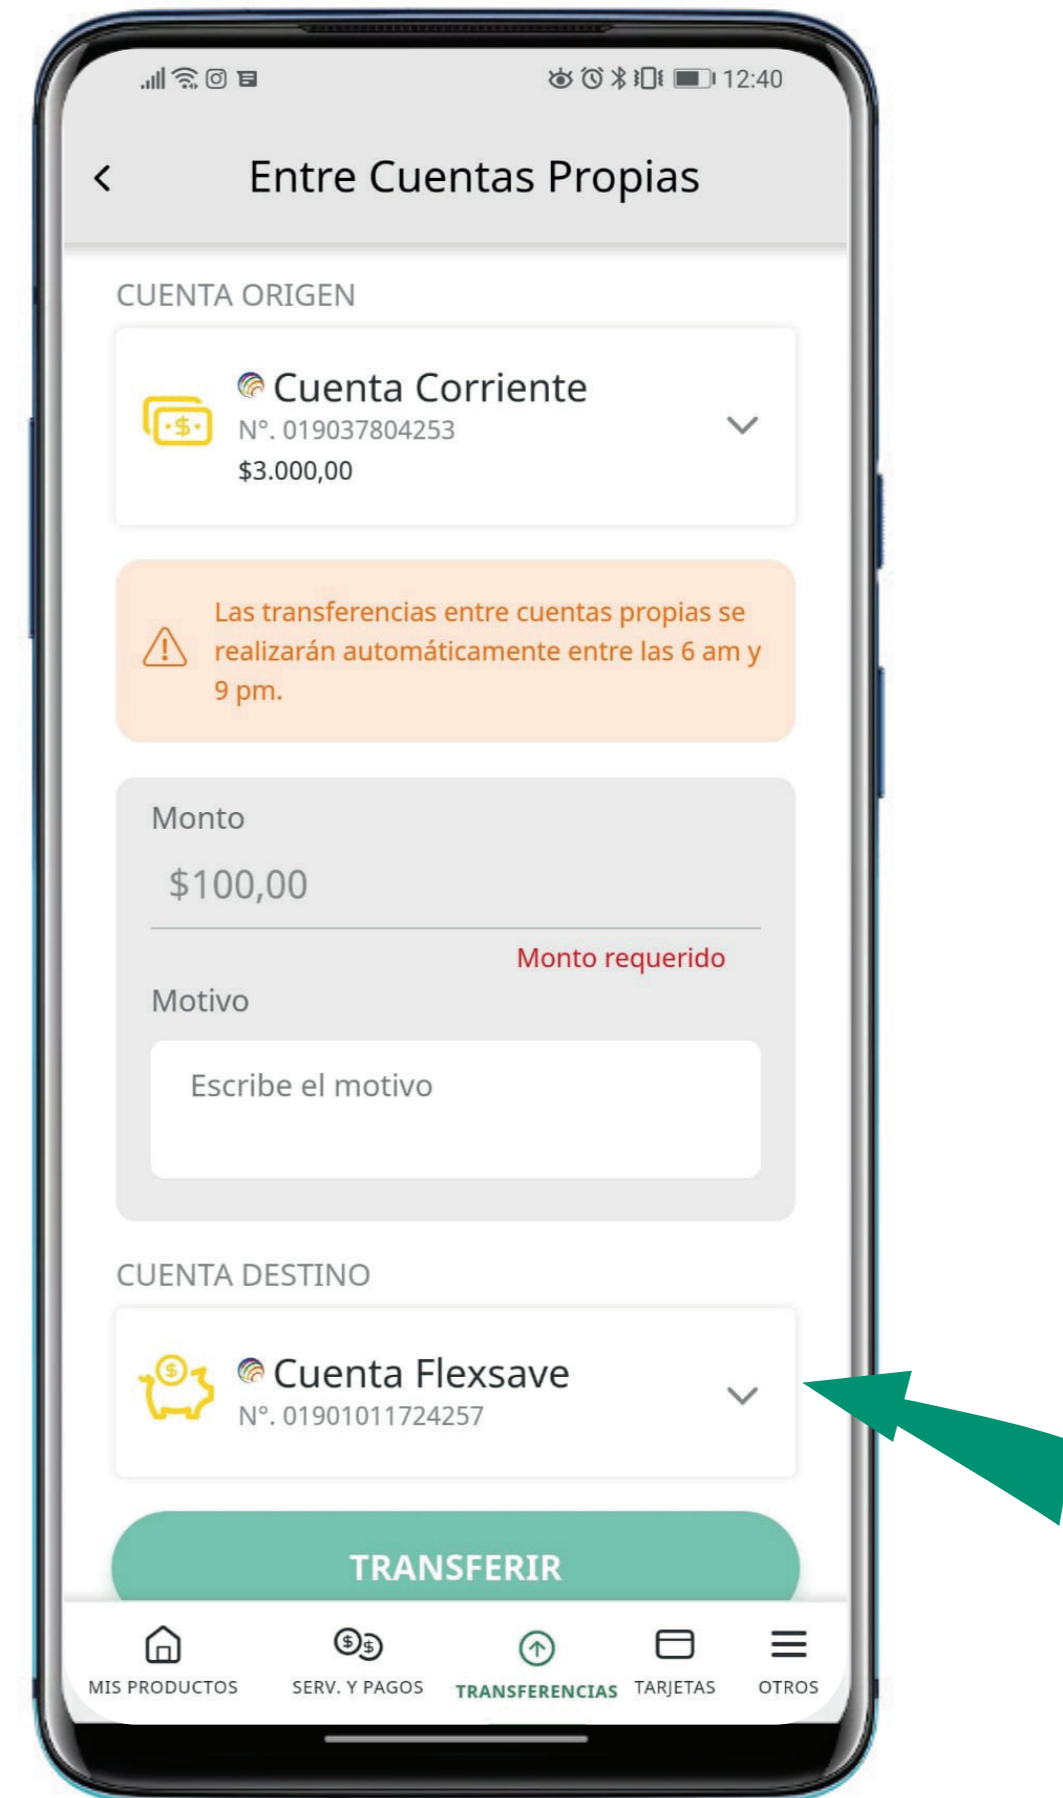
12:40

Entre Cuentas Propias

CUENTA ORIGEN

Cuenta Corriente
N°. 019037804253
$3.000,00

Las transferencias entre cuentas propias se realizarán automáticamente entre las 6 am y 9 pm.

Monto
$100,00
Monto requerido

Motivo
Escribe el motivo

CUENTA DESTINO

Cuenta Flexsave
N°. 01901011724257

TRANSFERIR

MIS PRODUCTOS
SERV. Y PAGOS
TRANSFERENCIAS
TARJETAS
OTROS